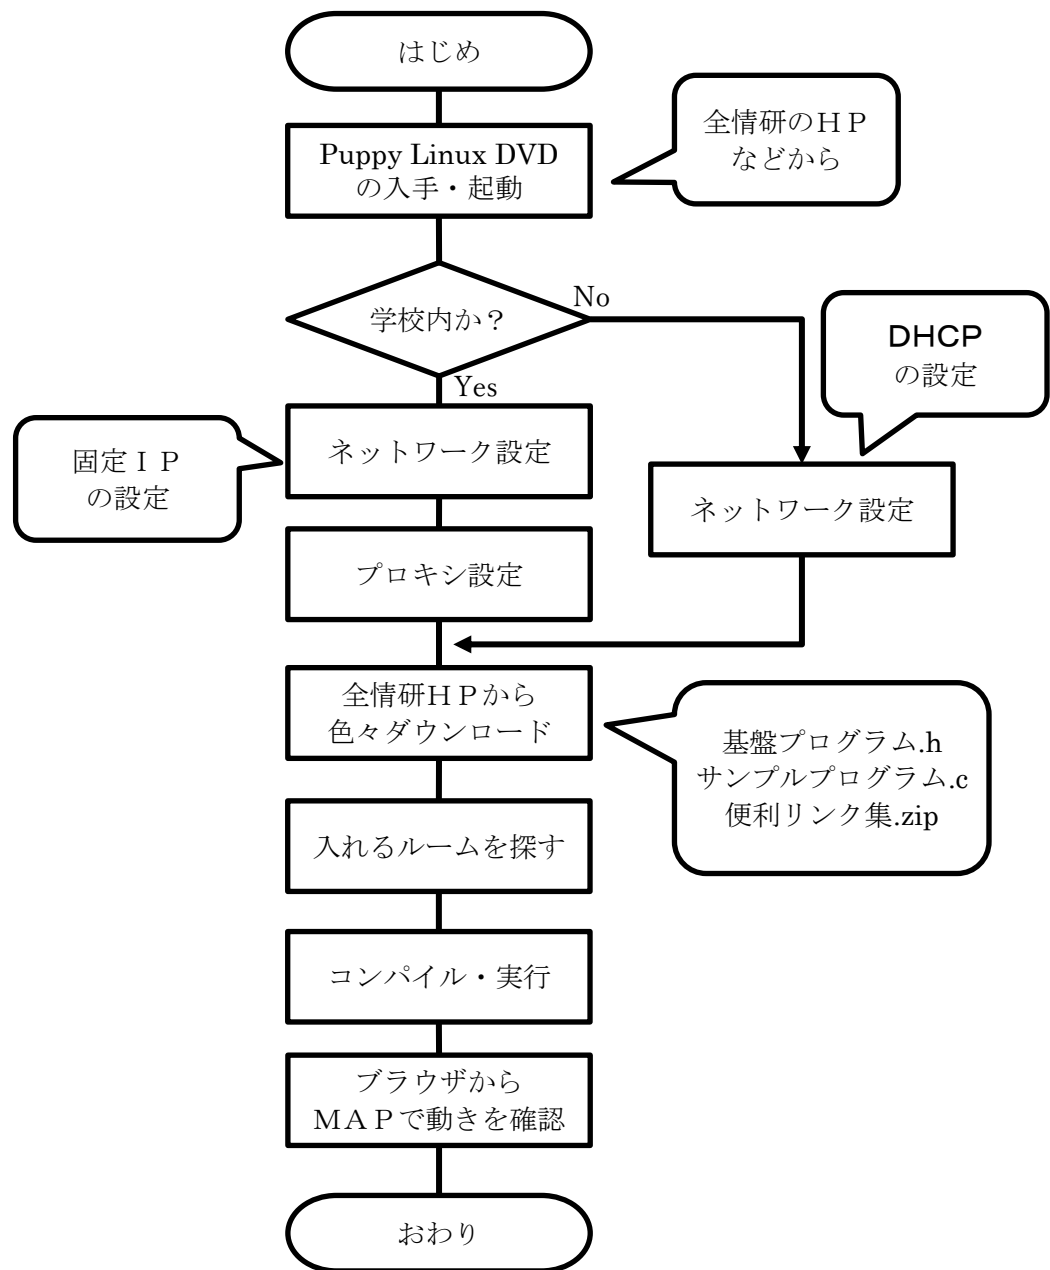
はじめ

Puppy Linux DVD の入手・起動

全情研のＨＰ などから

学校内か？

No

Yes

DHCP の設定

固定ＩＰ の設定

ネットワーク設定

ネットワーク設定

プロキシ設定

全情研ＨＰから 色々ダウンロード

基盤プログラム.h
サンプルプログラム.c
便利リンク集.zip

入れるルームを探す

コンパイル・実行

ブラウザから ＭＡＰで動きを確認

おわり